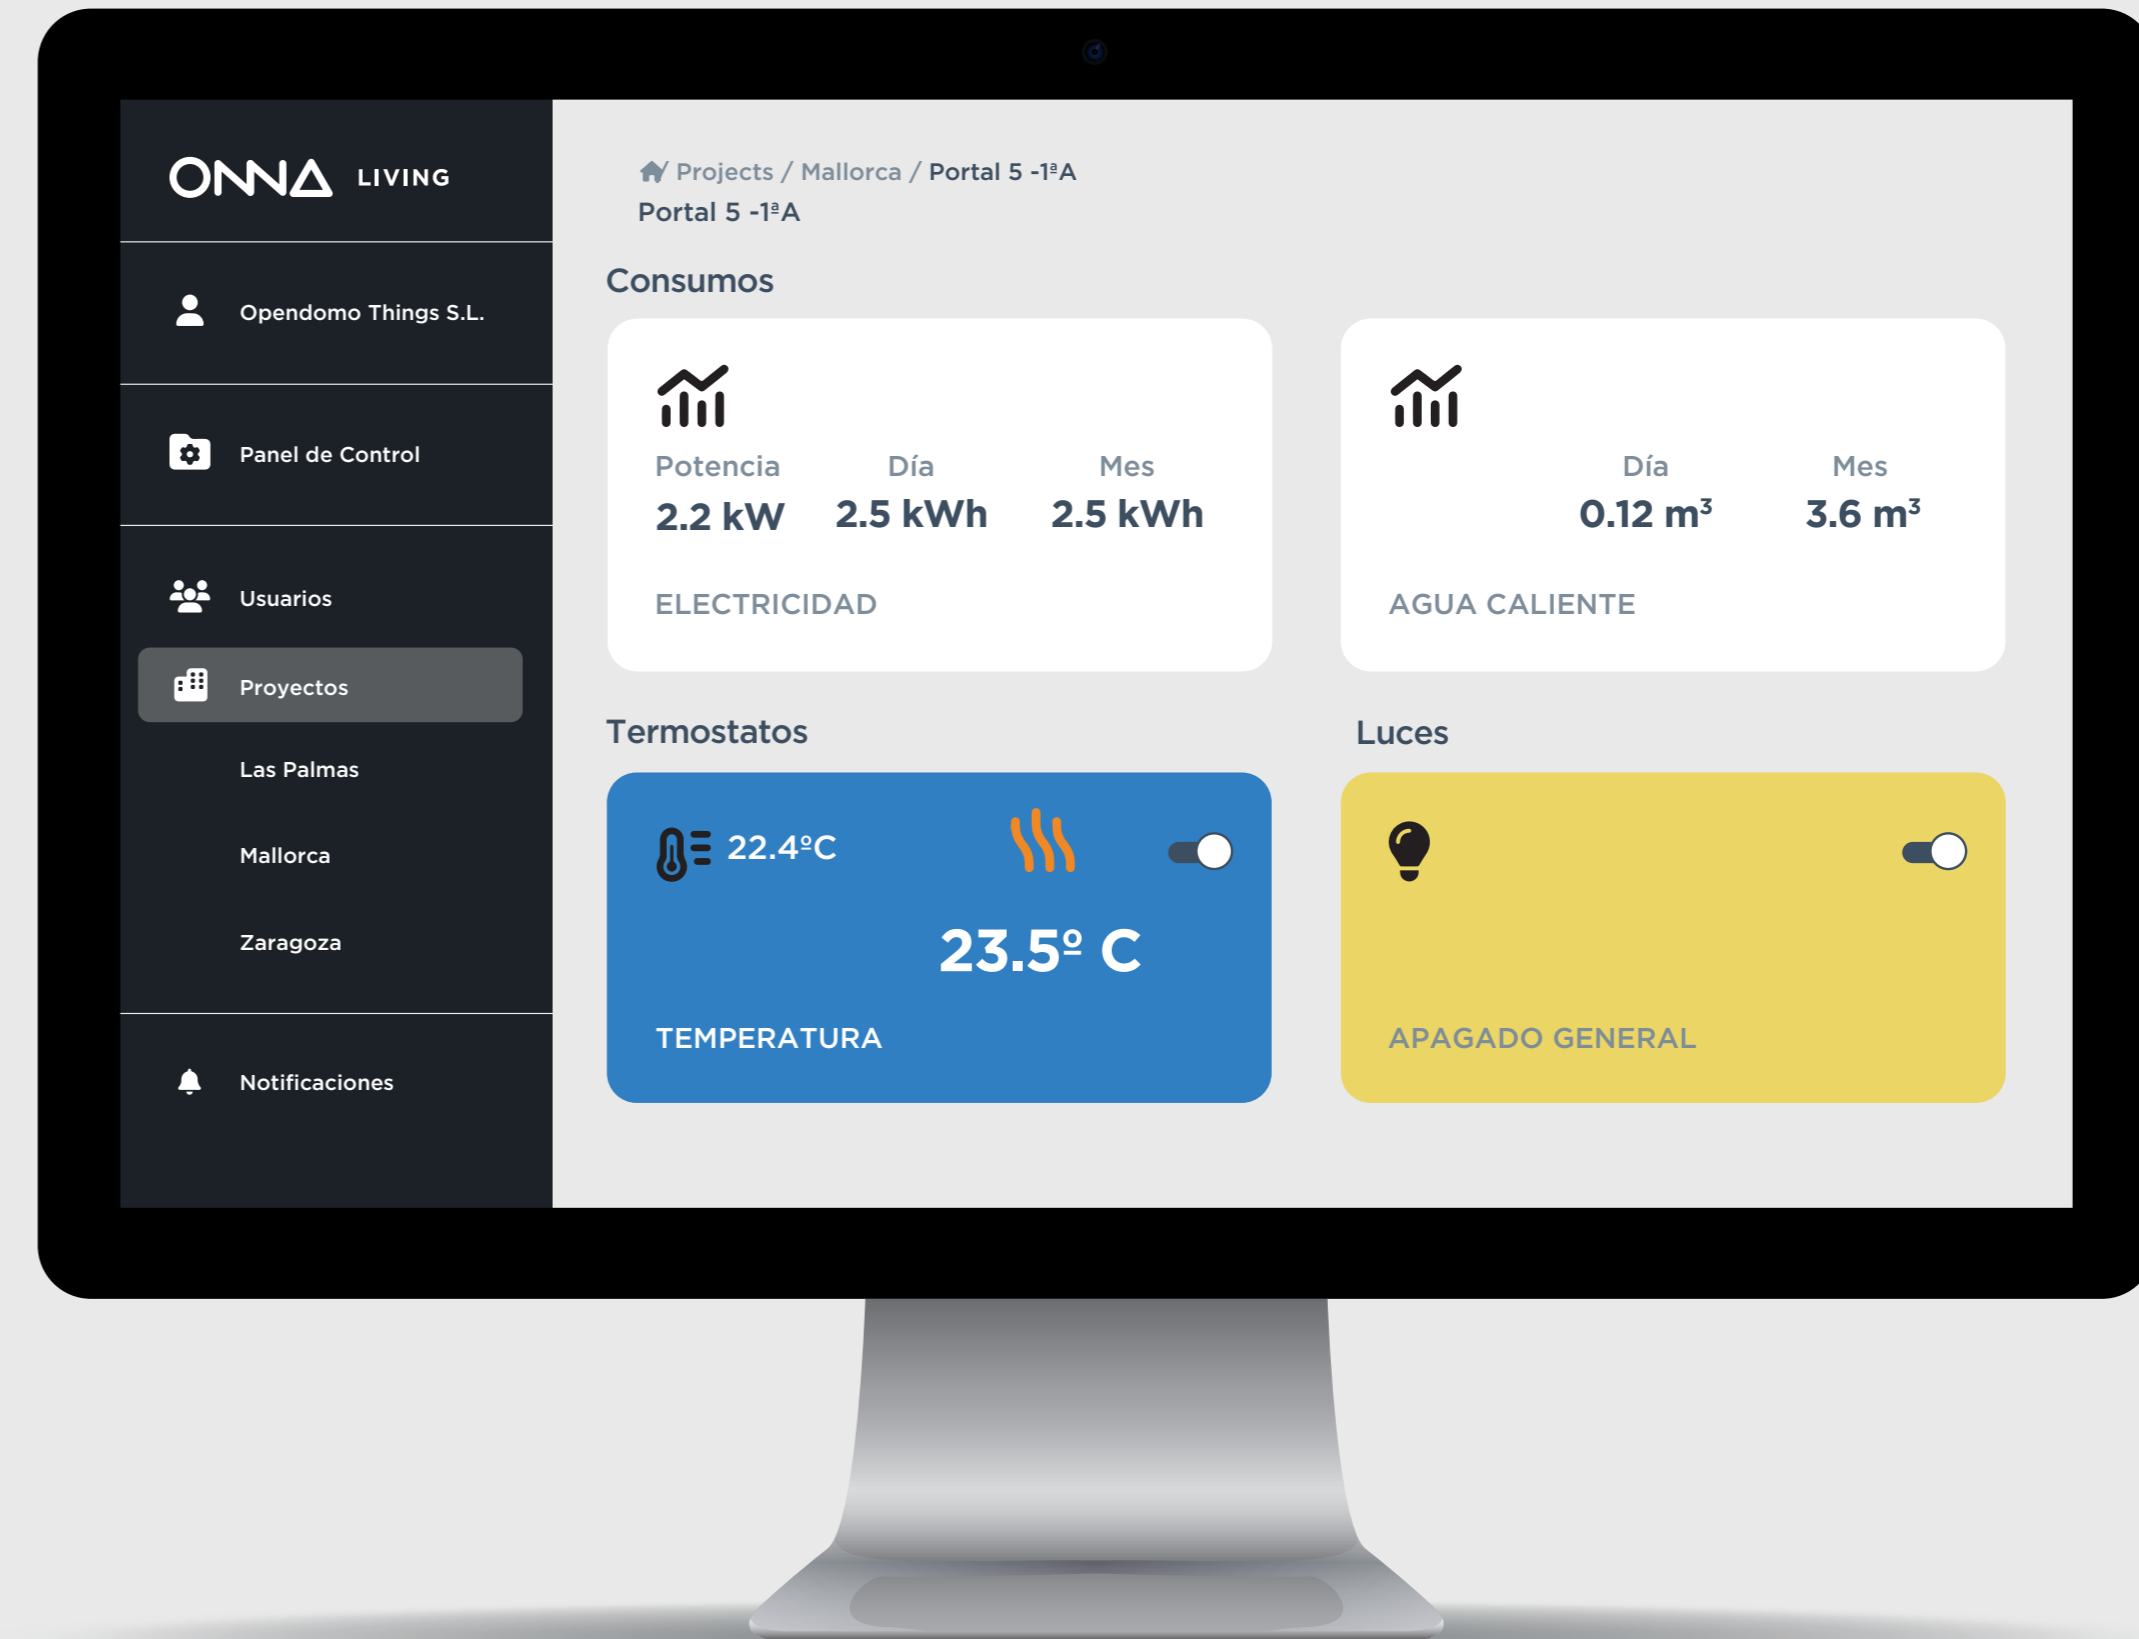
ONNA LIVING

Opendomo Things S.L.

Panel de Control

Usuarios

Proyectos

Las Palmas

Mallorca

Zaragoza

Notificaciones

Projects / Mallorca / Portal 5 -1ªA

Portal 5 -1ªA

Consumos

| Potencia | Día | Mes |
|---|---|---|
| 2.2 kW | 2.5 kWh | 2.5 kWh |

ELECTRICIDAD

| Día | Mes |
|---|---|
| 0.12 $m^3$ | 3.6 $m^3$ |

AGUA CALIENTE

Termostatos

22.4ºC

23.5º C

TEMPERATURA

Luces

APAGADO GENERAL